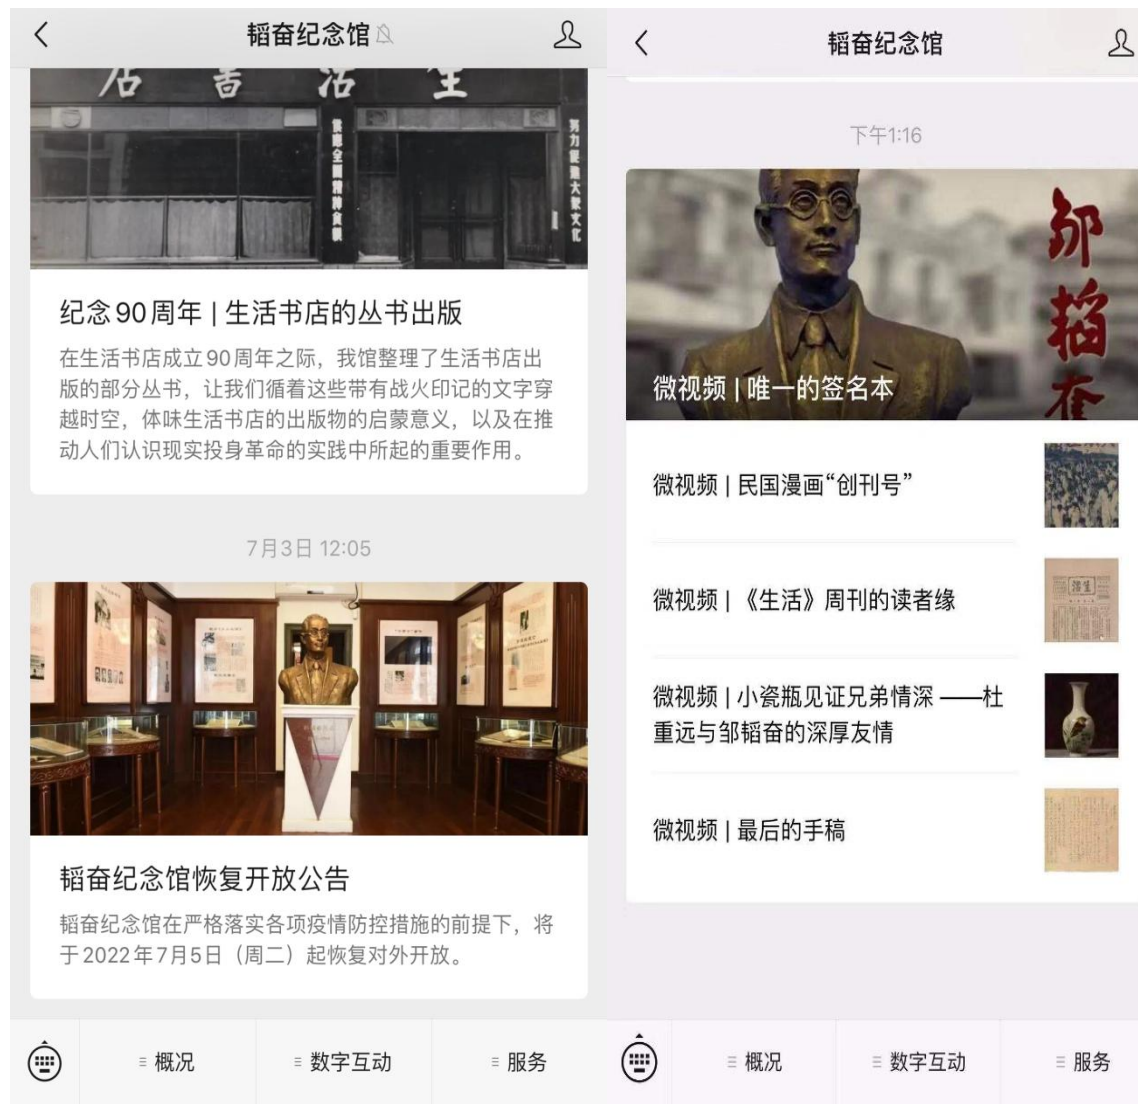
<

韬奋纪念馆

店 书 活 生

供献全国精神食粮

努力促进大众文化

纪念90周年 | 生活书店的丛书出版

在生活书店成立90周年之际，我馆整理了生活书店出版的部分丛书，让我们循着这些带有战火印记的文字穿越时空，体味生活书店的出版物的启蒙意义，以及在推动人们认识现实投身革命的实践中所起的重要作用。

7月3日 12:05

韬奋纪念馆恢复开放公告

韬奋纪念馆在严格落实各项疫情防控措施的前提下，将于2022年7月5日（周二）起恢复对外开放。

≡ 概况

≡ 数字互动

≡ 服务

<

韬奋纪念馆

下午1:16

邹韬奋

微视频 | 唯一的签名本

微视频 | 民国漫画“创刊号”

微视频 | 《生活》周刊的读者缘

微视频 | 小瓷瓶见证兄弟情深 ——杜重远与邹韬奋的深厚友情

微视频 | 最后的手稿

≡ 概况

≡ 数字互动

≡ 服务